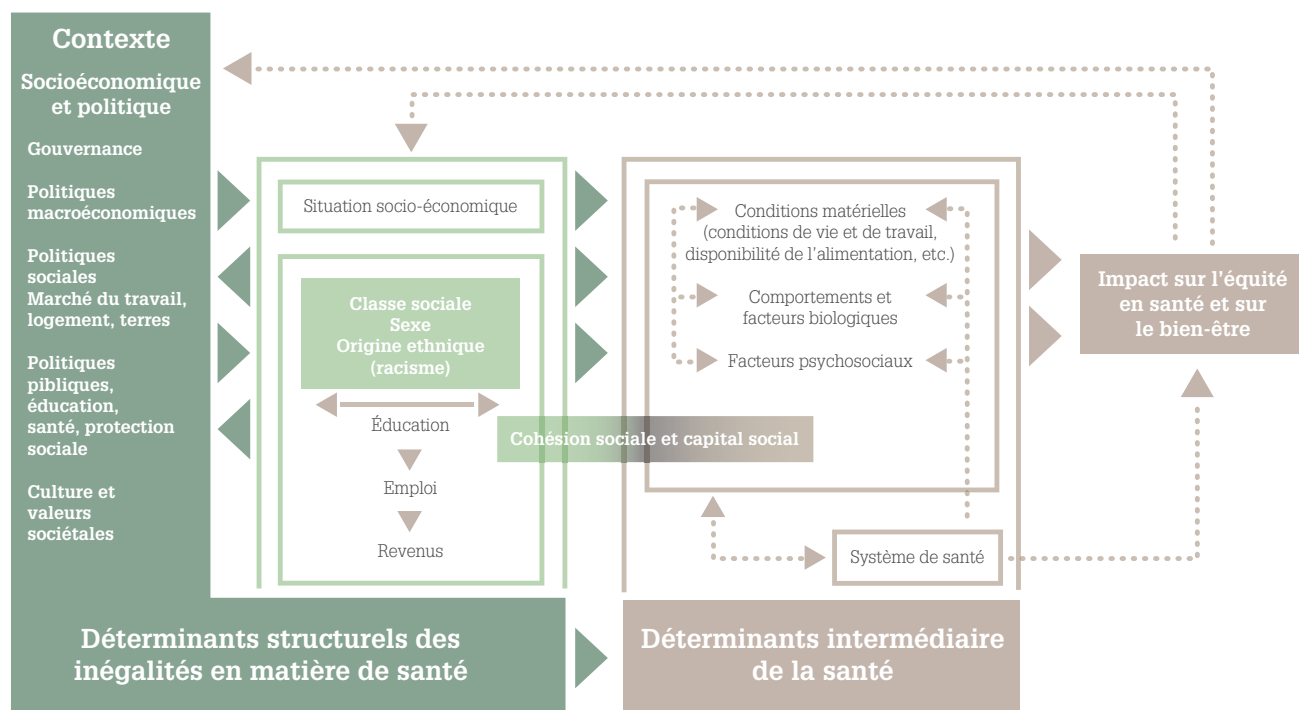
Contexte

Socioéconomique et politique

Gouvernance

Politiques macroéconomiques

Politiques sociales
Marché du travail, logement, terres

Politiques pibliques, éducation, santé, protection sociale

Culture et valeurs sociétales

Situation socio-économique

Classe sociale
Sexe
Origine ethnique (racisme)

Éducation

Emploi

Revenus

Cohésion sociale et capital social

Conditions matérielles (conditions de vie et de travail, disponibilité de l'alimentation, etc.)

Comportements et facteurs biologiques

Facteurs psychosociaux

Système de santé

Impact sur l'équité en santé et sur le bien-être

Déterminants structurels des inégalités en matière de santé

Déterminants intermédiaire de la santé